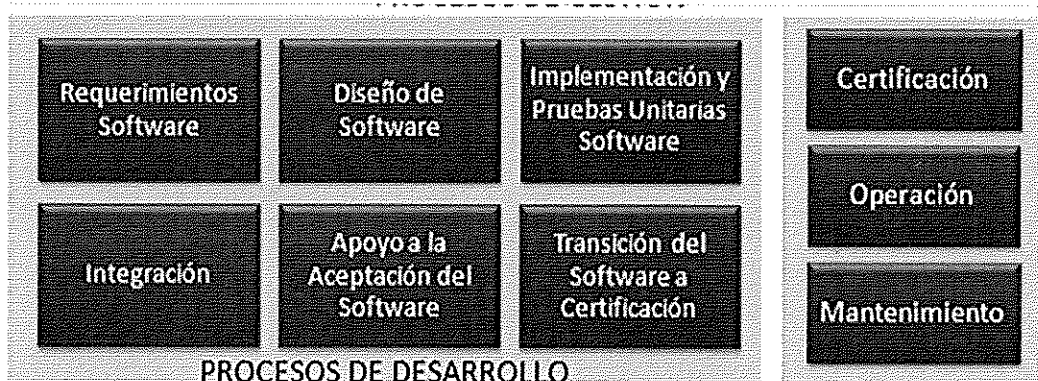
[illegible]

Requerimientos Software

Diseño de Software

Implementación y Pruebas Unitarias Software

Integración

Apoyo a la Aceptación del Software

Transición del Software a Certificación

PROCESOS DE DESARROLLO

Certificación

Operación

Mantenimiento